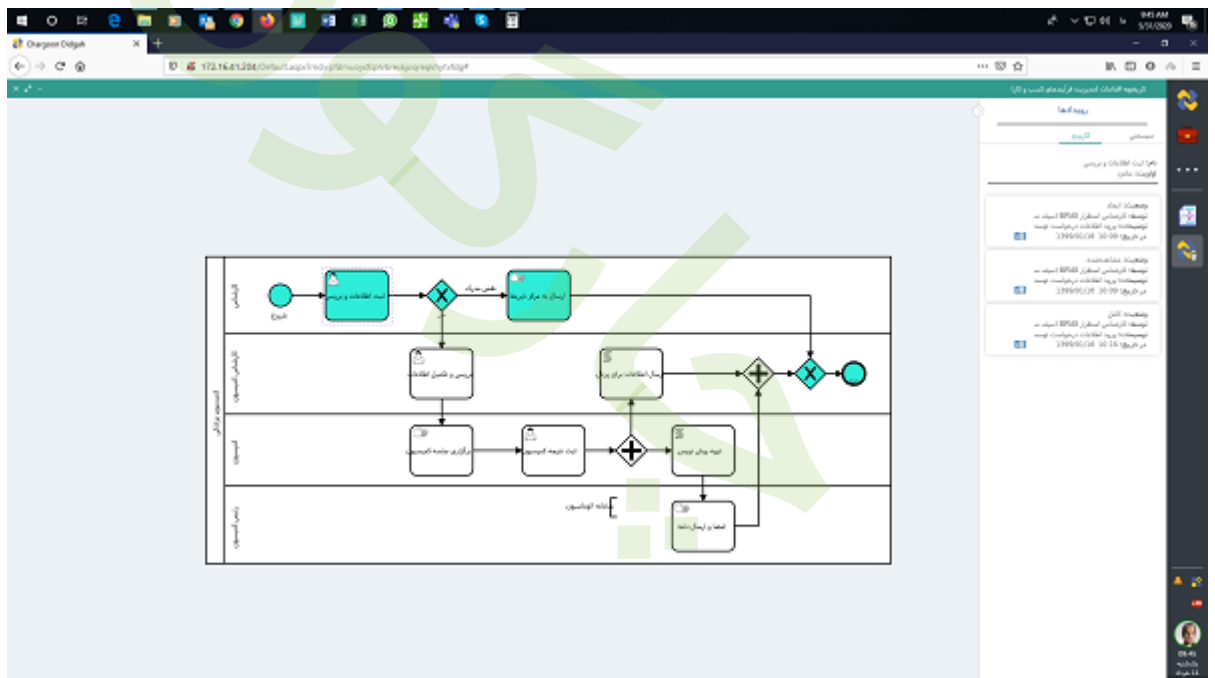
Chargoon Didgah

172.16.41.204/Default.aspx

کارتابل

شروع

ثبت اطلاعات و بررسی

ارسال به مرکز

بررسی و تکمیل اطلاعات

ارسال اطلاعات برای

برگزاری جلسه کمیسیون

ثبت نتیجه کمیسیون

تهیه پیش نویس

امضا و ارسال نامه

رویدادها

تاریخچه

وضعیت: ایجاد

وضعیت: مشاهده شده

وضعیت: کامل

1399/03/18

9:45 AM
5/31/2020